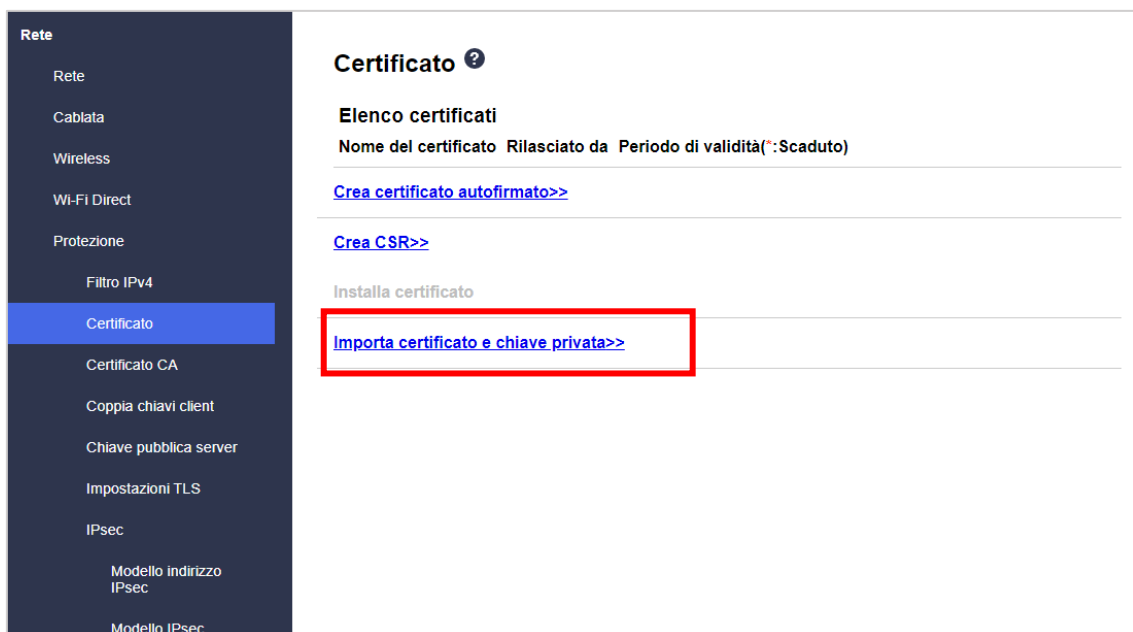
Rete
Rete
Cablata
Wireless
Wi-Fi Direct
Protezione
Filtro IPv4
Certificato
Certificato CA
Coppia chiavi client
Chiave pubblica server
Impostazioni TLS
IPsec
Modello indirizzo IPsec
Modello IPsec

Certificato

Elenco certificati

| Nome del certificato | Rilasciato da | Periodo di validità(*:Scaduto) |
|---|---|---|

Crea certificato autofirmato>>

Crea CSR>>

Installa certificato

Importa certificato e chiave privata>>